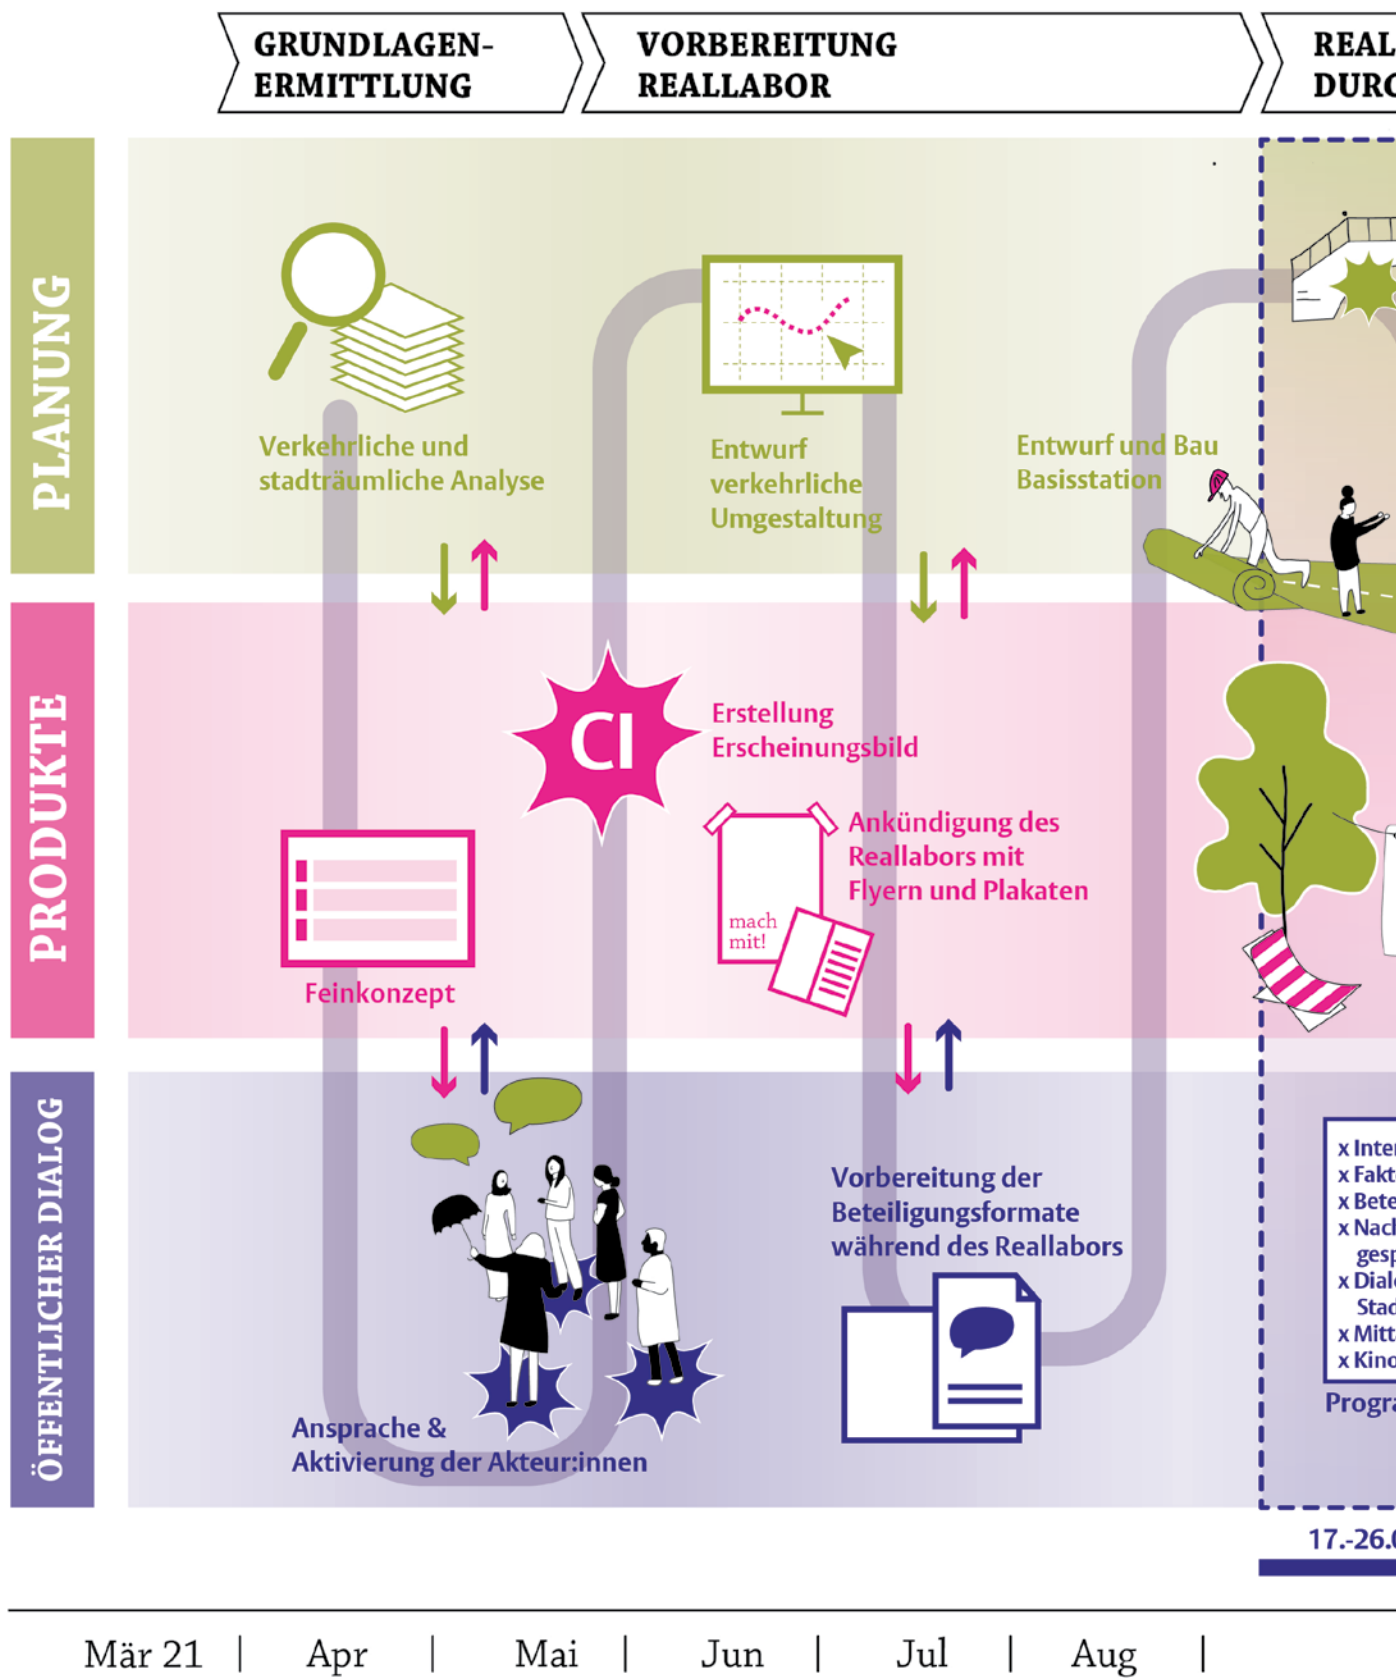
GRUNDLAGEN-ERMITTLUNG

VORBEREITUNG REALLABOR

REAL DURC

PLANUNG

PRODUKTE

ÖFFENTLICHER DIALOG

Verkehrliche und stadträumliche Analyse

Entwurf verkehrliche Umgestaltung

Entwurf und Bau Basisstation

CI

Erstellung Erscheinungsbild

Ankündigung des Reallabors mit Flyern und Plakaten

mach mit!

Feinkonzept

Vorbereitung der Beteiligungsformate während des Reallabors

Ansprache & Aktivierung der Akteur:innen

x Inter
x Fakt
x Bete
x Nach
gesp
x Dial
Stad
x Mitt
x Kino

Progr

17.-26.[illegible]

Mär 21 | Apr | Mai | Jun | Jul | Aug |